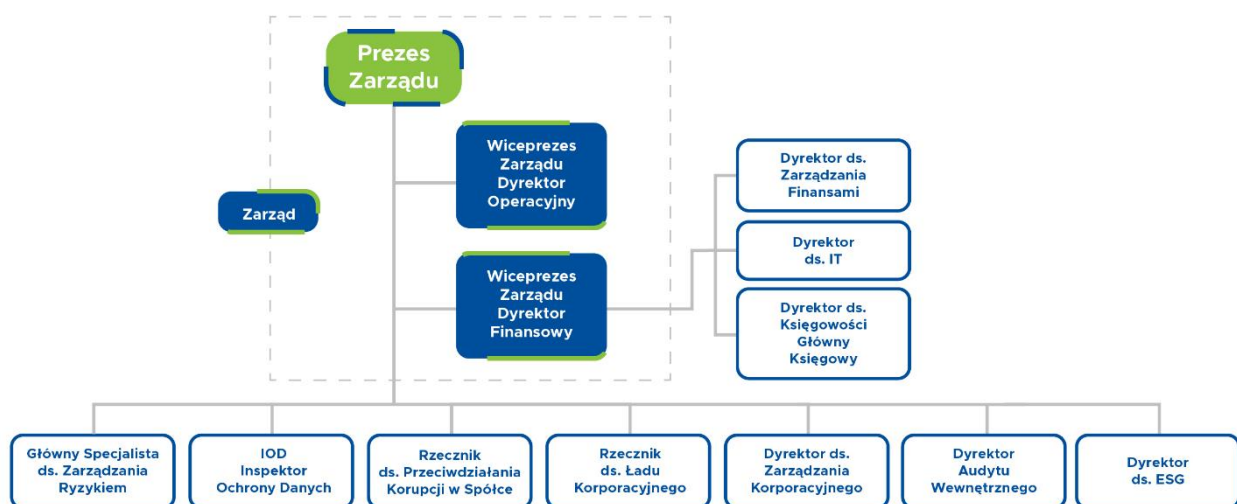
Prezes Zarządu

Zarząd

Wiceprezes Zarządu Dyrektor Operacyjny

Wiceprezes Zarządu Dyrektor Finansowy

Dyrektor ds. Zarządzania Finansami

Dyrektor ds. IT

Dyrektor ds. Księgowości Główny Księgowy

Główny Specjalista ds. Zarządzania Ryzykiem

IOD Inspektor Ochrony Danych

Rzecznik ds. Przeciwdziałania Korupcji w Spółce

Rzecznik ds. Ładu Korporacyjnego

Dyrektor ds. Zarządzania Korporacyjnego

Dyrektor Audytu Wewnętrznego

Dyrektor ds. ESG